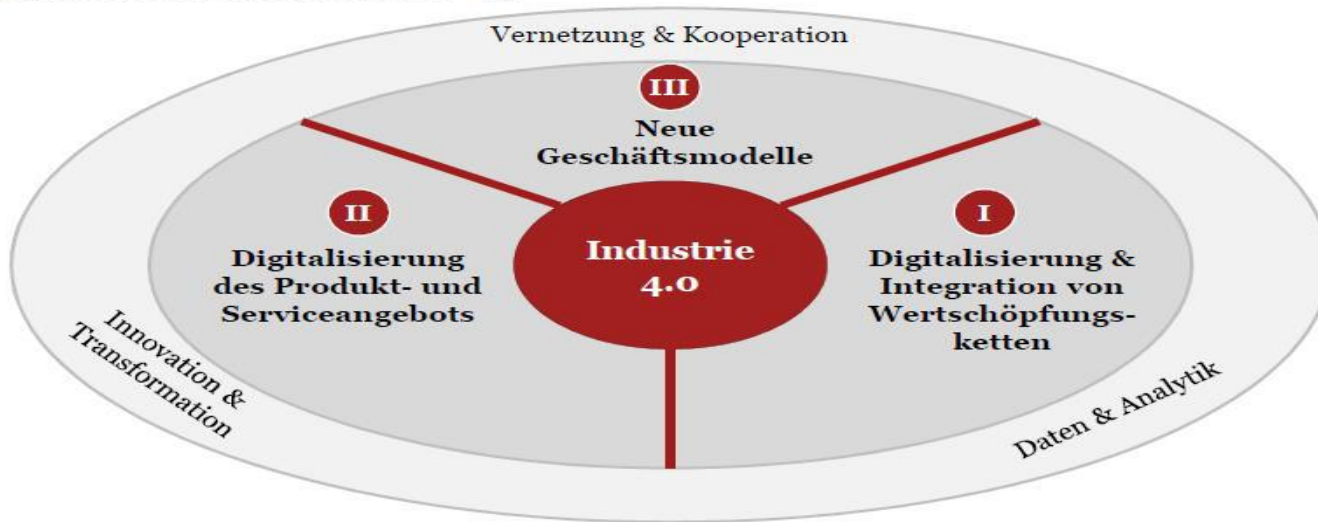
Vernetzung & Kooperation

III

Neue Geschäftsmodelle

II

Digitalisierung des Produkt- und Serviceangebots

Industrie 4.0

I

Digitalisierung & Integration von Wertschöpfungsketten

Innovation & Transformation

Daten & Analytik